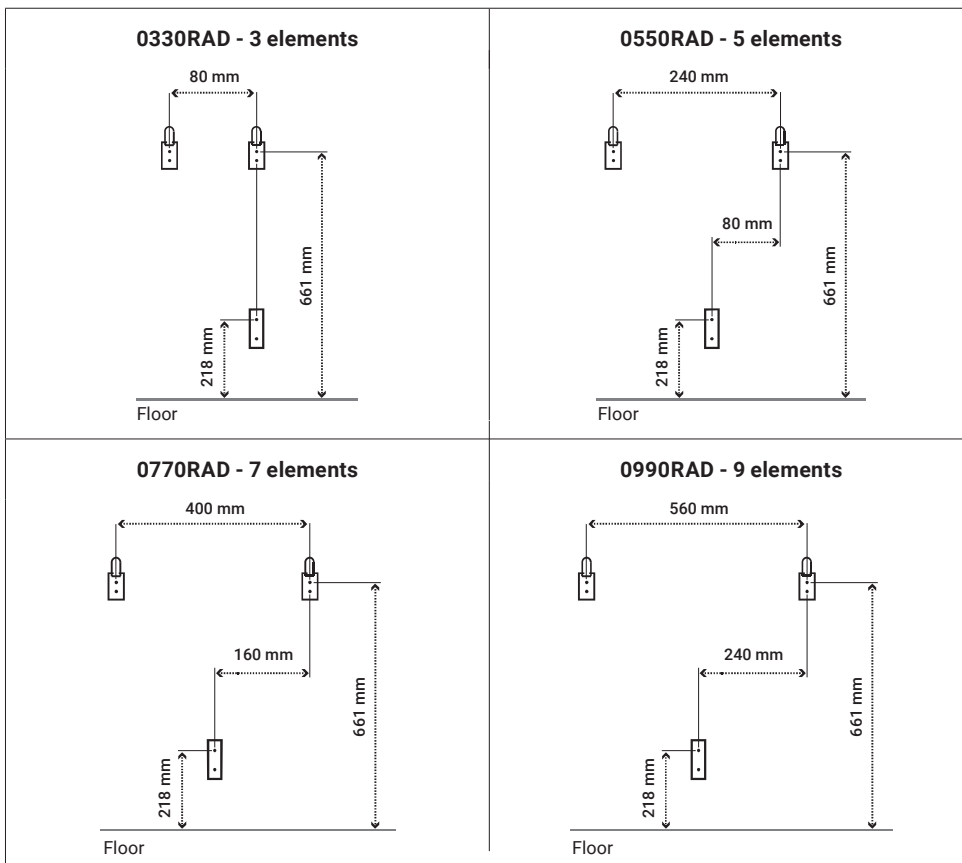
| 0330RAD - 3 elements | 0550RAD - 5 elements |
|---|---|
| 80 mm<br>661 mm<br>218 mm<br>Floor | 240 mm<br>80 mm<br>661 mm<br>218 mm<br>Floor |
| **0770RAD - 7 elements** | **0990RAD - 9 elements** |
| 400 mm<br>160 mm<br>661 mm<br>218 mm<br>Floor | 560 mm<br>240 mm<br>661 mm<br>218 mm<br>Floor |